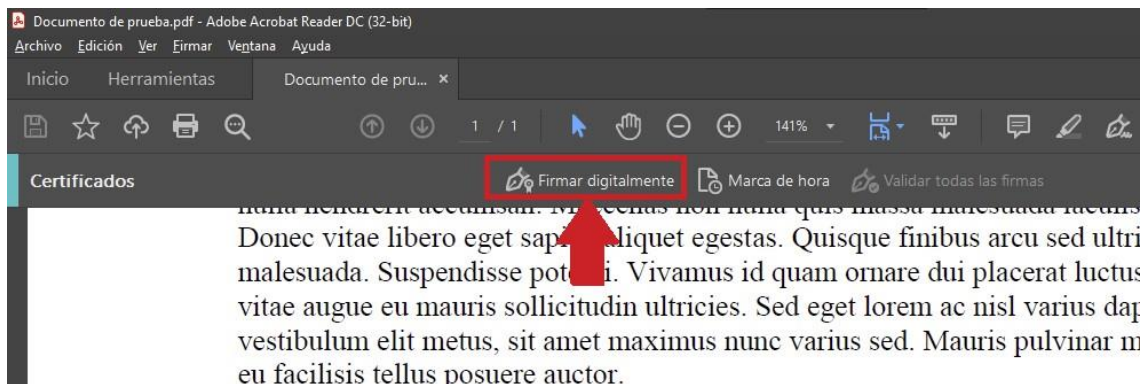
Documento de prueba.pdf - Adobe Acrobat Reader DC (32-bit)
Archivo Edición Ver Firmar Ventana Ayuda
Inicio Herramientas Documento de pru... ×
1 / 1 141%
Certificados
Firmar digitalmente Marca de hora Validar todas las firmas

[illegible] Donec vitae libero eget sap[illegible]liquet egestas. Quisque finibus arcu sed ultri malesuada. Suspendisse pot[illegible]i. Vivamus id quam ornare dui placerat luctus vitae augue eu mauris sollicitudin ultricies. Sed eget lorem ac nisl varius dap vestibulum elit metus, sit amet maximus nunc varius sed. Mauris pulvinar m eu facilisis tellus posuere auctor.